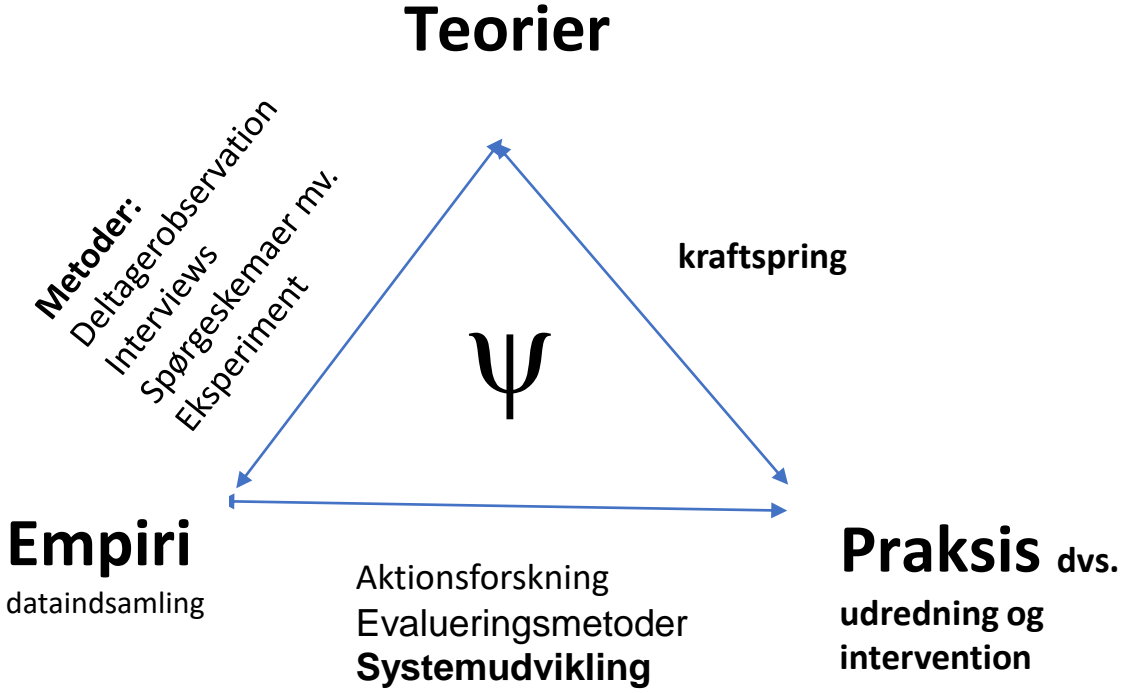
Teorier

Metoder:
Deltagerobservation
Interviews
Spørgeskemaer mv.
Eksperiment

kraftspring

$\psi$

Empiri
dataindsamling

Aktionsforskning
Evalueringsmetoder
Systemudvikling

Praksis dvs.
udredning og
intervention